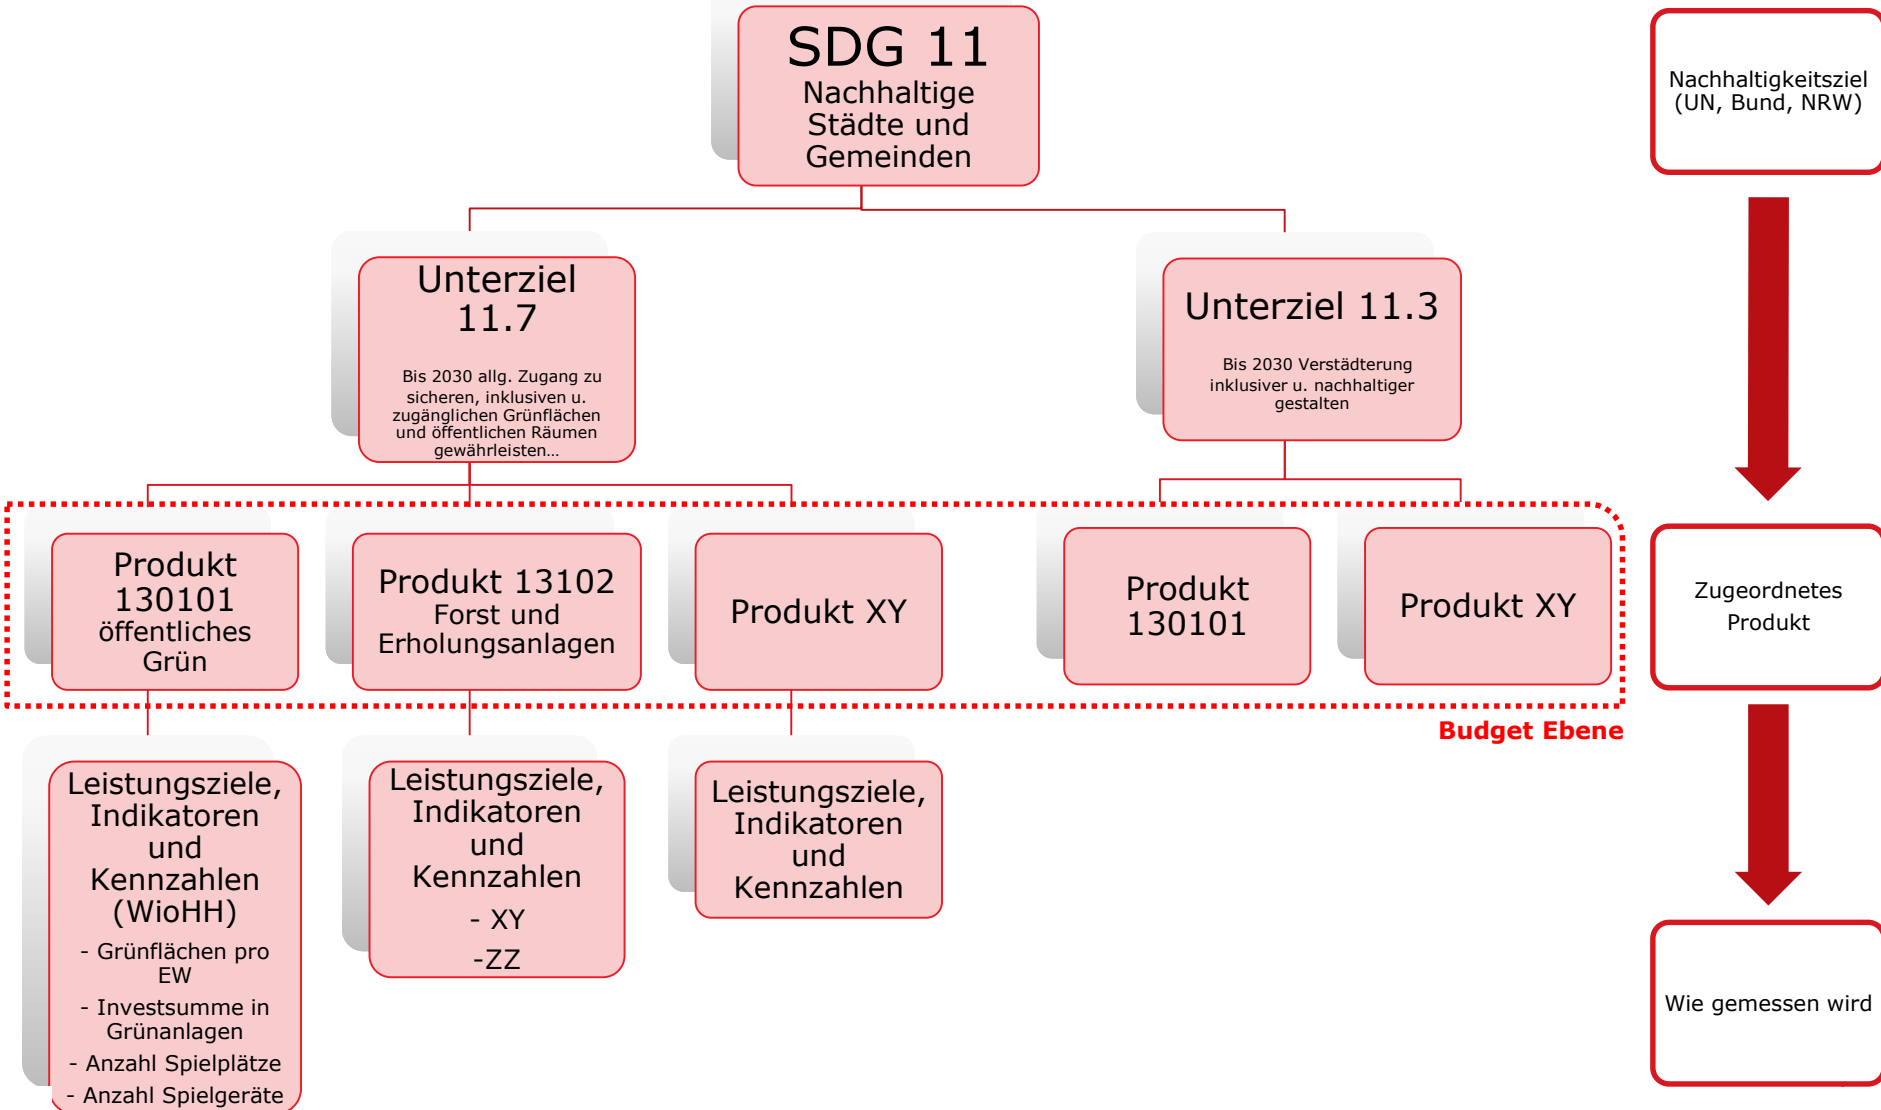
SDG 11
Nachhaltige Städte und Gemeinden

Nachhaltigkeitsziel (UN, Bund, NRW)

Unterziel 11.7

Bis 2030 allg. Zugang zu sicheren, inklusiven u. zugänglichen Grünflächen und öffentlichen Räumen gewährleisten…

Unterziel 11.3

Bis 2030 Verstädterung inklusiver u. nachhaltiger gestalten

Produkt 130101 öffentliches Grün

Produkt 13102 Forst und Erholungsanlagen

Produkt XY

Produkt 130101

Produkt XY

Zugeordnetes Produkt

Budget Ebene

Leistungsziele, Indikatoren und Kennzahlen (WioHH)
- Grünflächen pro EW
- Investsumme in Grünanlagen
- Anzahl Spielplätze
- Anzahl Spielgeräte

Leistungsziele, Indikatoren und Kennzahlen
- XY
-ZZ

Leistungsziele, Indikatoren und Kennzahlen

Wie gemessen wird